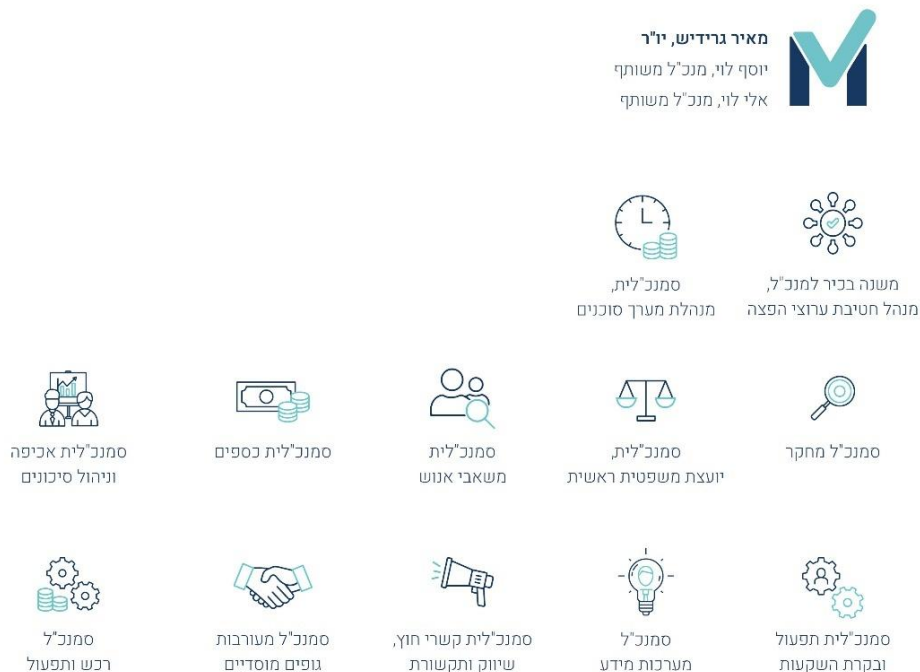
מאיר גרידיש, יו"ר
יוסף לוי, מנכ"ל משותף
אלי לוי, מנכ"ל משותף

משנה בכיר למנכ"ל, מנהל חטיבת ערוצי הפצה

סמנכ"לית, מנהלת מערך סוכנים

סמנכ"ל מחקר

סמנכ"לית, יועצת משפטית ראשית

סמנכ"לית משאבי אנוש

סמנכ"לית כספים

סמנכ"לית אכיפה וניהול סיכונים

סמנכ"לית תפעול ובקרת השקעות

סמנכ"ל מערכות מידע

סמנכ"לית קשרי חוץ, שיווק ותקשורת

סמנכ"ל מעורבות גופים מוסדיים

סמנכ"ל רכש ותפעול